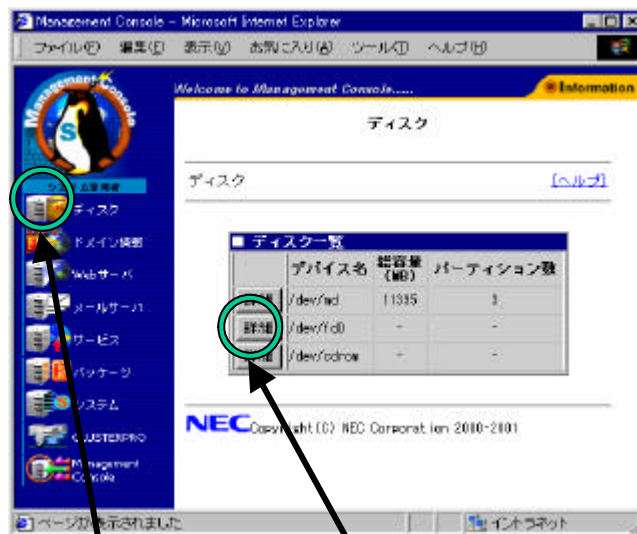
Management Console - Microsoft Internet Explorer

ファイル(F) 編集(E) 表示(V) お気に入り(A) ツール(T) ヘルプ(H)

Management Console

S

システム管理者

ディスク

ドメイン情報

Webサーバ

メールサーバ

サービス

パッケージ

システム

CLUSTERPRO

Management Console

Welcome to Management Console.....

Information

ディスク

ディスク [ヘルプ]

■ ディスク一覧

| | デバイス名 | 総容量(MB) | パーティション数 |
|---|---|---|---|
| 詳細 | /dev/ad | 11335 | 3 |
| 詳細 | /dev/fd0 | - | - |
| 詳細 | /dev/cdrom | - | - |

NEC Copyright(C) NEC Corporation 2000-2001

ページが表示されました

イントラネット